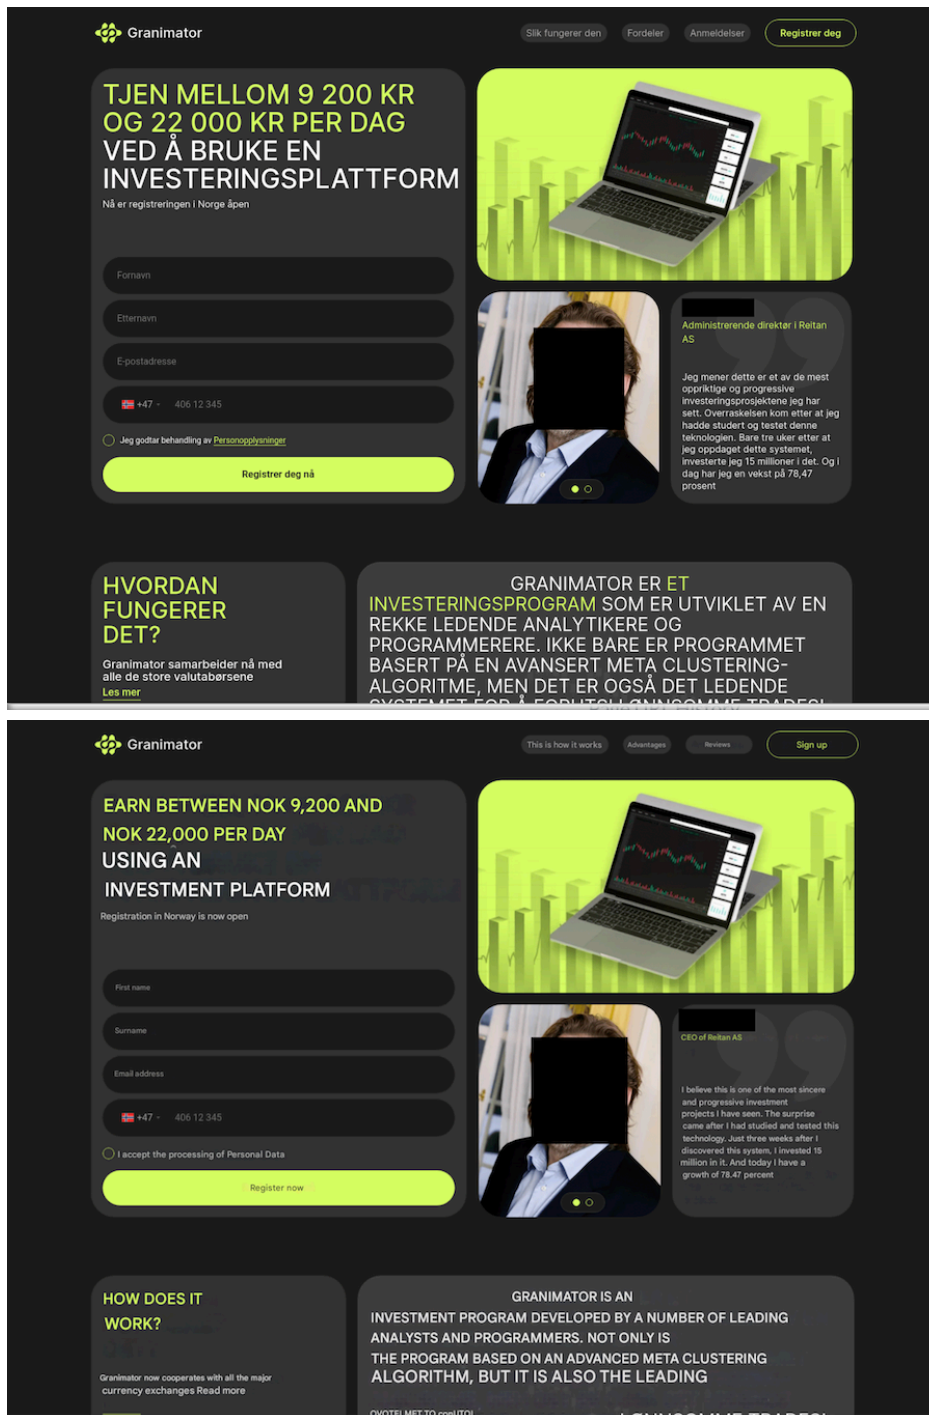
Granimator

Slik fungerer den Fordeler Anmeldelser Registrer deg

TJEN MELLOM 9 200 KR OG 22 000 KR PER DAG VED Å BRUKE EN INVESTERINGSPLATTFORM

Nå er registreringen i Norge åpen

Fornavn

Etternavn

E-postadresse

+47 406 12 345

Jeg godtar behandling av Personopplysninger

Registrer deg nå

Administrerende direktør i Reitan AS

Jeg mener dette er et av de mest oppriktige og progressive investeringsprosjektene jeg har sett. Overraskelsen kom etter at jeg hadde studert og testet denne teknologien. Bare tre uker etter at jeg oppdaget dette systemet, investerte jeg 15 millioner i det. Og i dag har jeg en vekst på 78,47 prosent

HVORDAN FUNGERER DET?

Granimator samarbeider nå med alle de store valutabørsene

Les mer

GRANIMATOR ER ET INVESTERINGSPROGRAM SOM ER UTVIKLET AV EN REKKE LEDENDE ANALYTIKERE OG PROGRAMMERERE. IKKE BARE ER PROGRAMMET BASERT PÅ EN AVANSERT META CLUSTERING-ALGORITME, MEN DET ER OGSÅ DET LEDENDE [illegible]

Granimator

This is how it works Advantages Reviews Sign up

EARN BETWEEN NOK 9,200 AND NOK 22,000 PER DAY USING AN INVESTMENT PLATFORM

Registration in Norway is now open

First name

Surname

Email address

+47 406 12 345

I accept the processing of Personal Data

Register now

CEO of Reitan AS

I believe this is one of the most sincere and progressive investment projects I have seen. The surprise came after I had studied and tested this technology. Just three weeks after I discovered this system, I invested 15 million in it. And today I have a growth of 78.47 percent

HOW DOES IT WORK?

Granimator now cooperates with all the major currency exchanges Read more

GRANIMATOR IS AN INVESTMENT PROGRAM DEVELOPED BY A NUMBER OF LEADING ANALYSTS AND PROGRAMMERS. NOT ONLY IS THE PROGRAM BASED ON AN ADVANCED META CLUSTERING ALGORITHM, BUT IT IS ALSO THE LEADING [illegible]